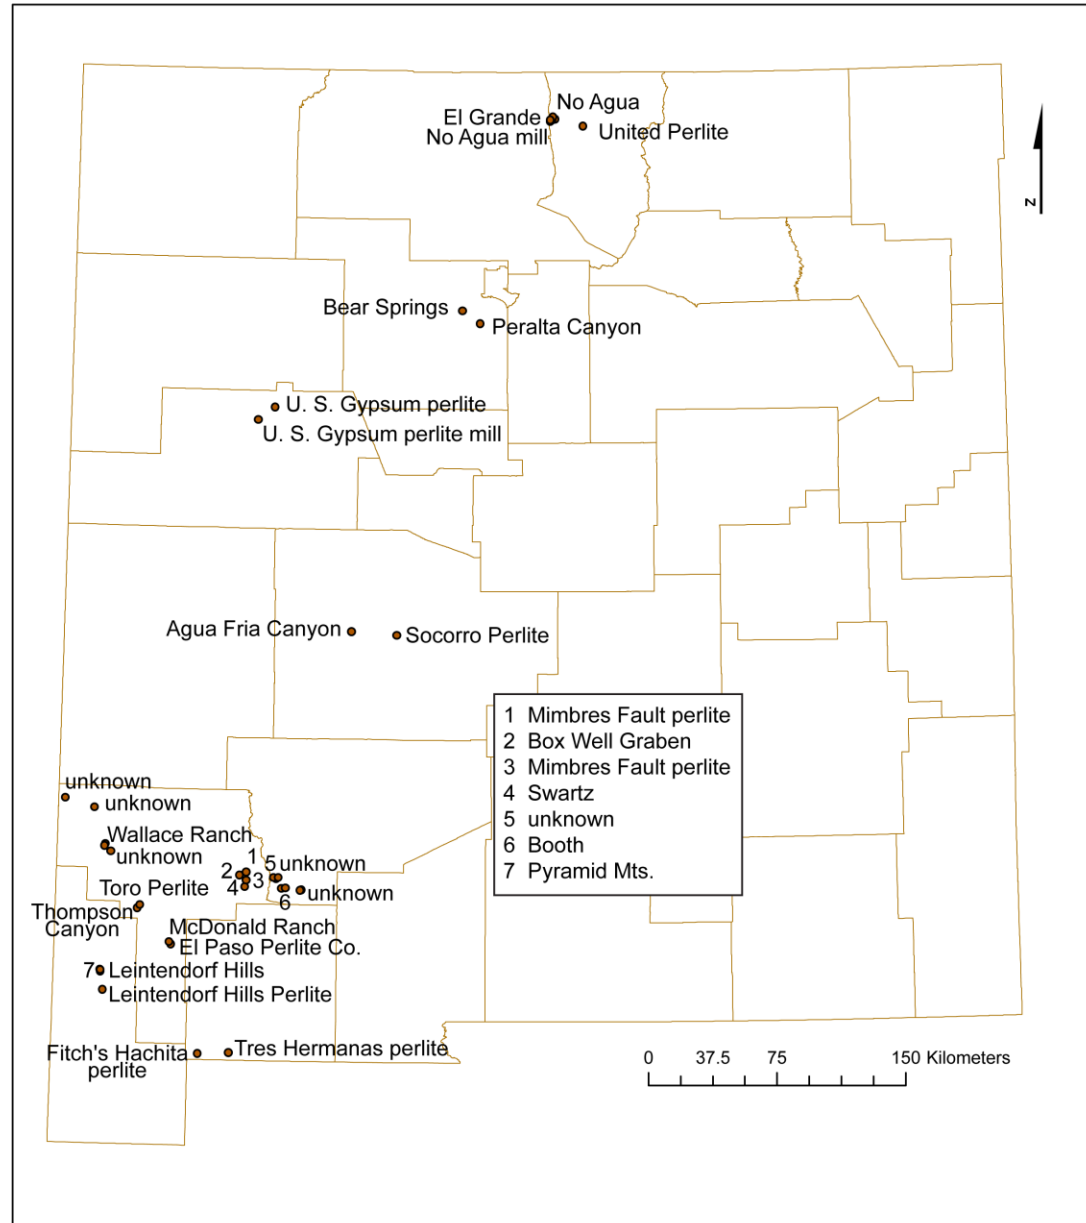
No Agua
El Grande
No Agua mill
United Perlite

N

Bear Springs
Peralta Canyon

U. S. Gypsum perlite
U. S. Gypsum perlite mill

Agua Fria Canyon
Socorro Perlite

1 Mimbres Fault perlite
2 Box Well Graben
3 Mimbres Fault perlite
4 Swartz
5 unknown
6 Booth
7 Pyramid Mts.

unknown
unknown
Wallace Ranch
unknown
1
2
3
4
5 unknown
6
unknown
Toro Perlite
Thompson Canyon
McDonald Ranch
El Paso Perlite Co.
7 Leintendorf Hills
Leintendorf Hills Perlite
Fitch's Hachita perlite
Tres Hermanas perlite

0 37.5 75 150 Kilometers